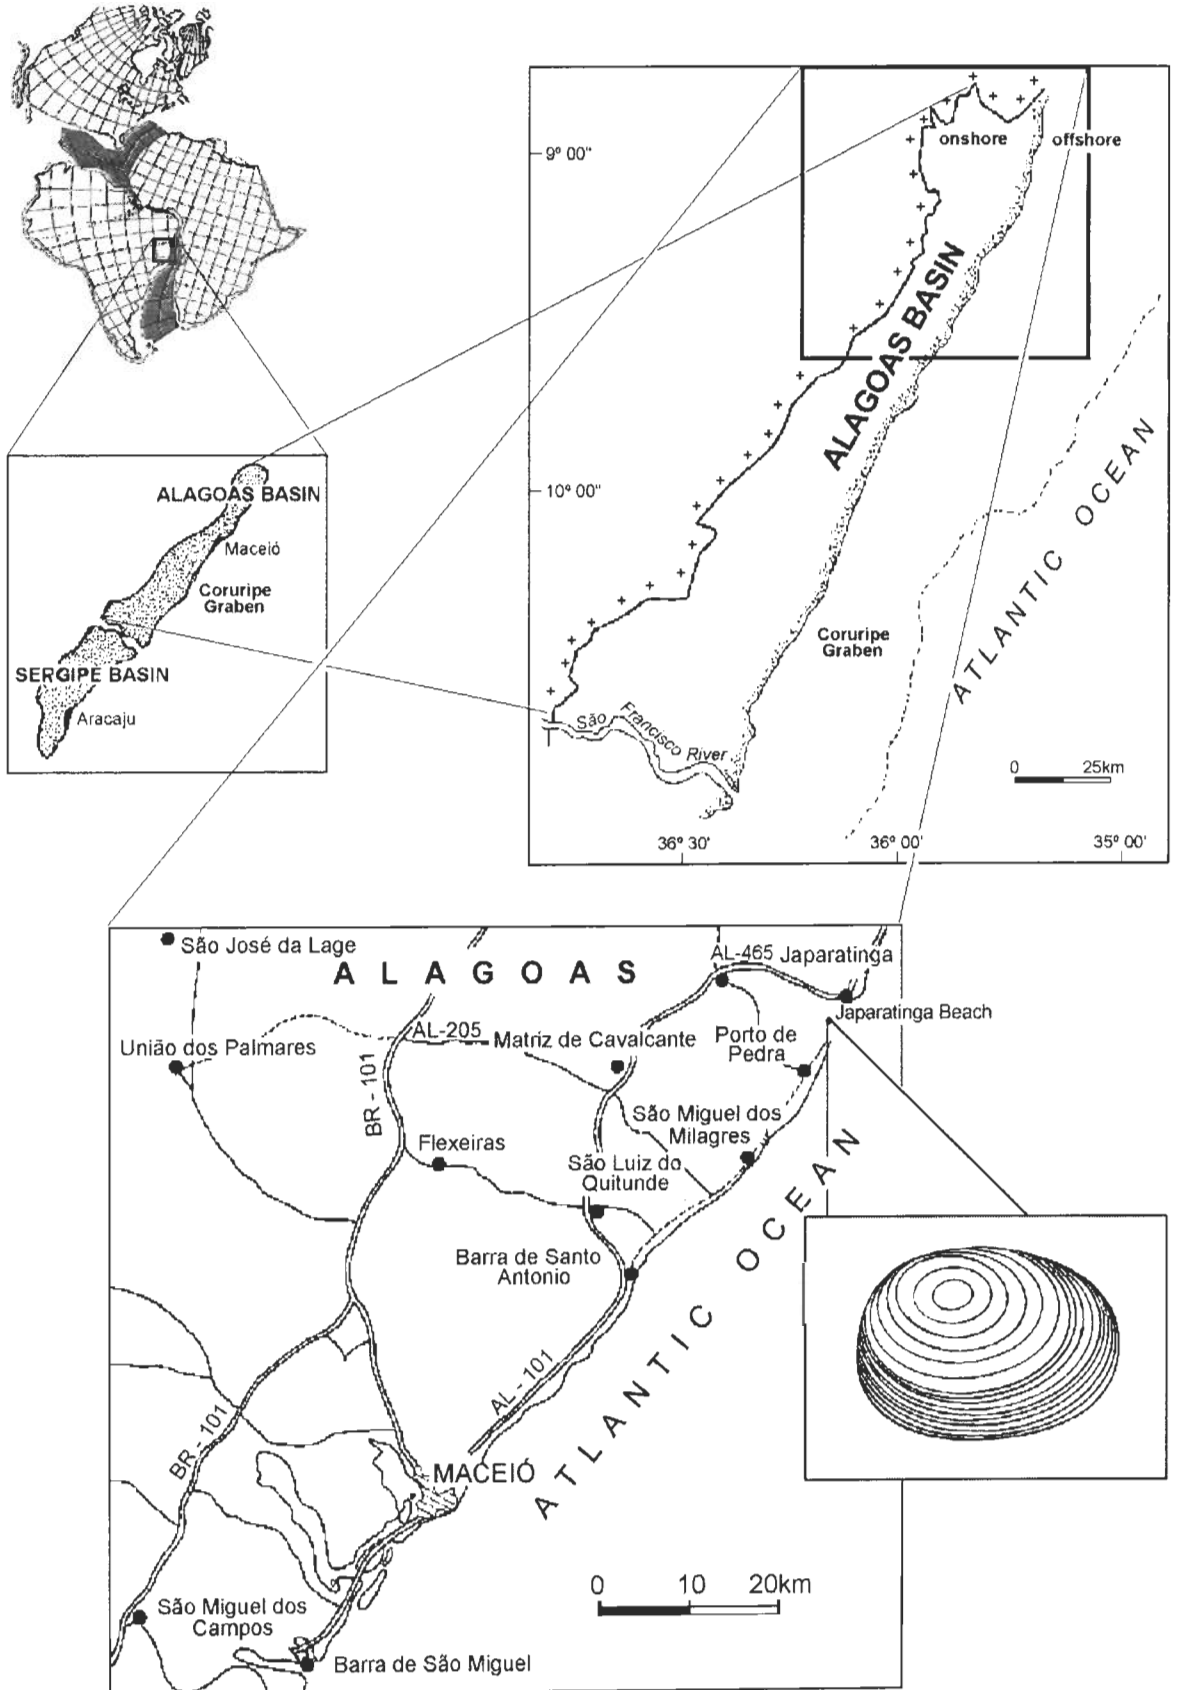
9° 00"
onshore
offshore
ALAGOAS BASIN
10° 00"
ATLANTIC OCEAN
Coruripe Graben
São Francisco River
0 25km
36° 30'
36° 00'
35° 00'

ALAGOAS BASIN
Maceió
Coruripe Graben
SERGIPE BASIN
Aracaju

São José da Lage
ALAGOAS
AL-465 Japaratinga
Japaratinga Beach
AL-205
União dos Palmares
Matriz de Cavalcante
Porto de Pedra
BR - 101
São Miguel dos Milagres
Flexeiras
São Luiz do Quitunde
Barra de Santo Antonio
ATLANTIC OCEAN
AL - 101
BR - 101
MACEIÓ
0 10 20km
São Miguel dos Campos
Barra de São Miguel